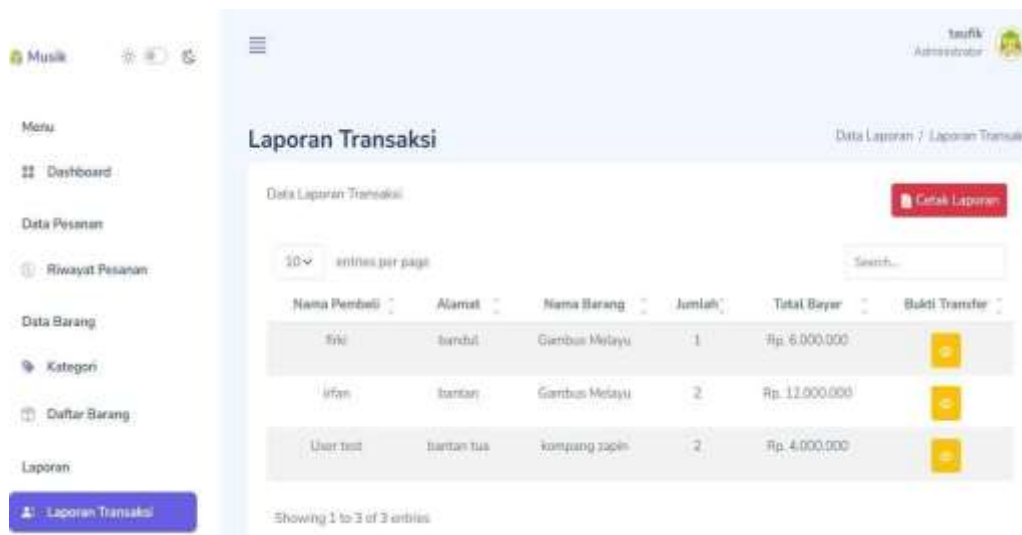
Musik

Menu

Dashboard

Data Pesanan

Riwayat Pesanan

Data Barang

Kategori

Daftar Barang

Laporan

Laporan Transaksi

taufik
Administrator

Laporan Transaksi

Data Laporan / Laporan Transak

Data Laporan Transaksi

Cetak Laporan

10 entries per page

Search...

| Nama Pembeli | Alamat | Nama Barang | Jumlah | Total Bayar | Bukti Transfer |
|---|---|---|---|---|---|
| fiki | bandul | Gambus Melayu | 1 | Rp. 6.000.000 | |
| irfan | bantan | Gambus Melayu | 2 | Rp. 12.000.000 | |
| User test | bantan tua | kompang zapin | 2 | Rp. 4.000.000 | |

Showing 1 to 3 of 3 entries